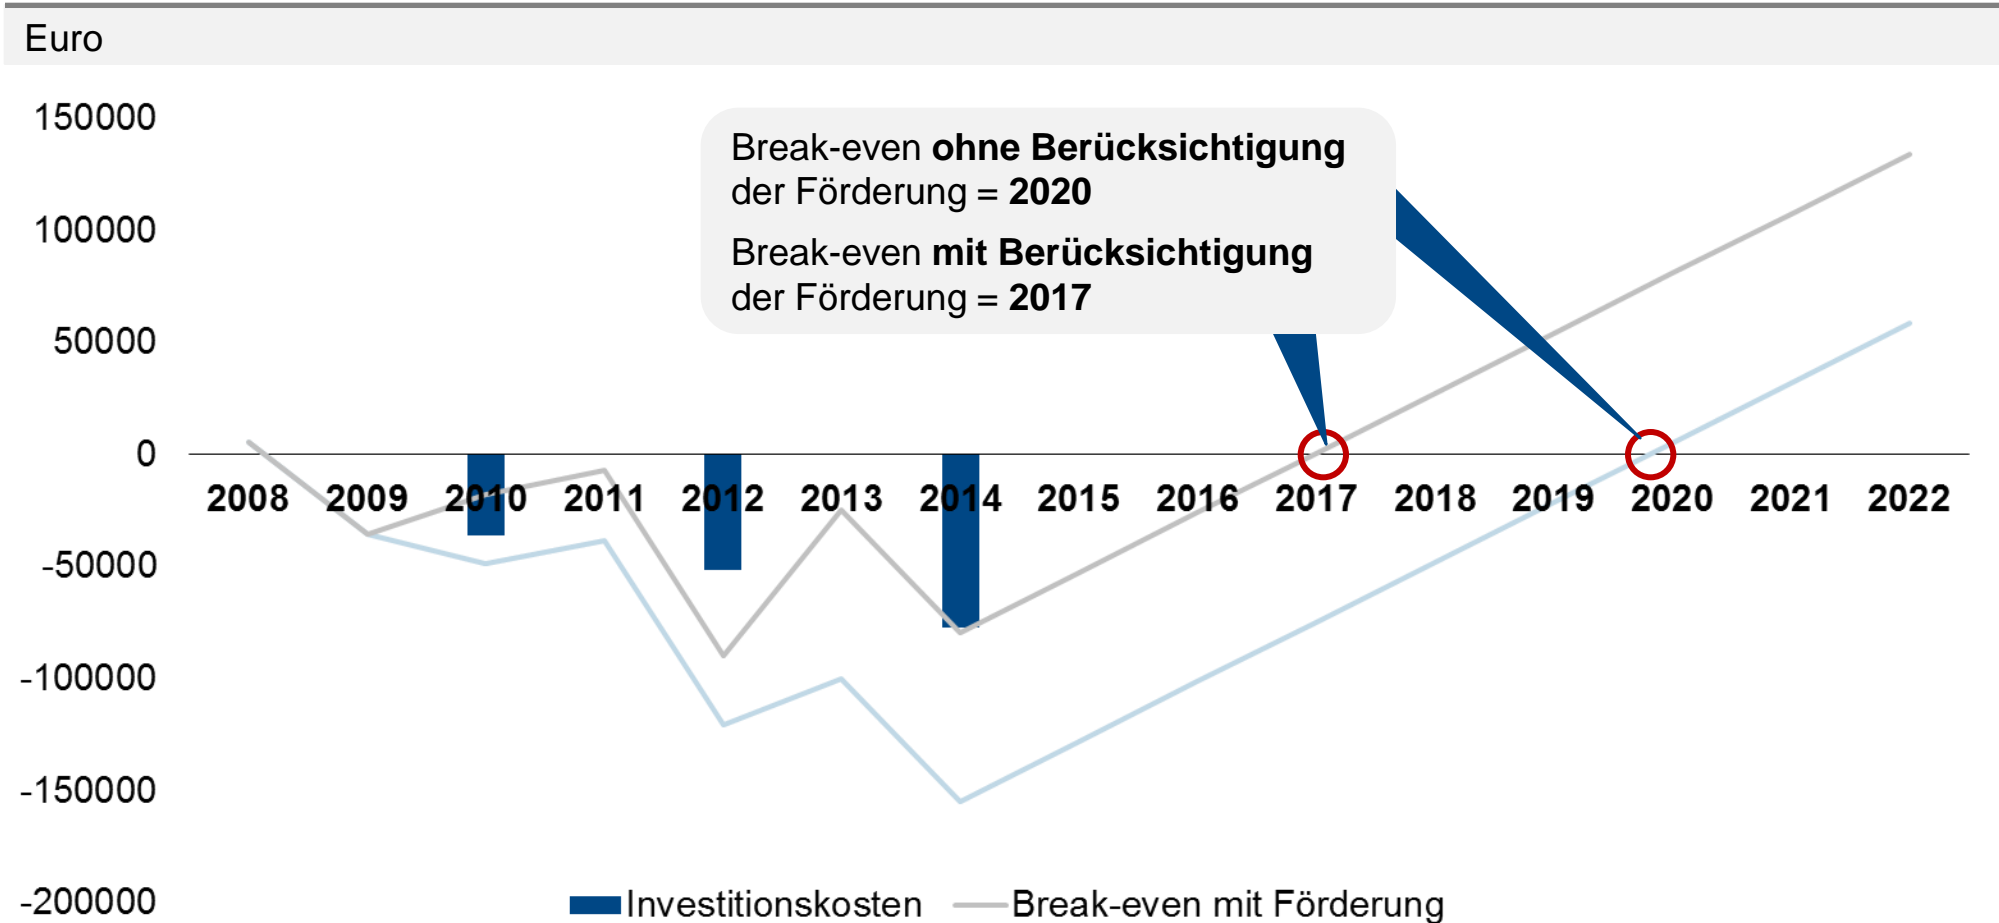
Euro

150000
100000
50000
0
-50000
-100000
-150000
-200000

2008 2009 2010 2011 2012 2013 2014 2015 2016 2017 2018 2019 2020 2021 2022

Break-even **ohne Berücksichtigung** der Förderung = **2020**

Break-even **mit Berücksichtigung** der Förderung = **2017**

Investitionskosten
Break-even mit Förderung